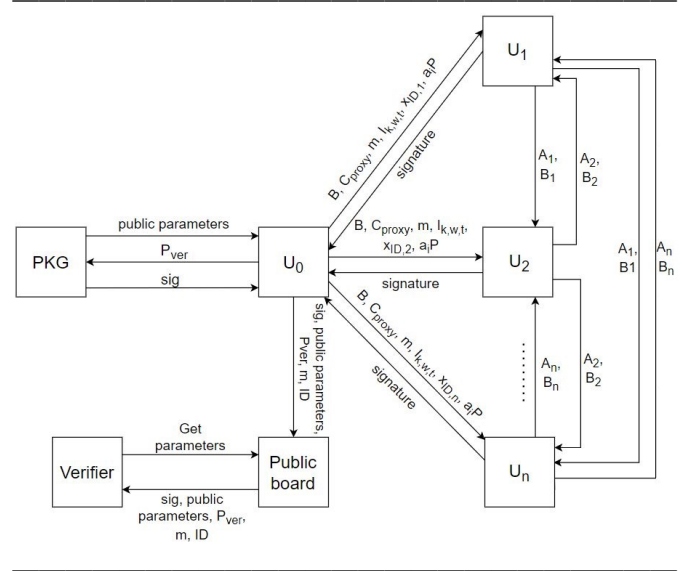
$U_1$

B, $C_{proxy}$, m, $I_{k,w,t}$, $x_{ID,1}$, $a_iP$

signature

$A_1$, $B_1$

$A_2$, $B_2$

$A_1$, B1

$A_n$ $B_n$

public parameters

PKG

$P_{ver}$

sig

$U_0$

B, $C_{proxy}$, m, $I_{k,w,t}$, $x_{ID,2}$, $a_iP$

signature

$U_2$

sig, public parameters, Pver, m, ID

B, $C_{proxy}$, m, $I_{k,w,t}$, $x_{ID,n}$, $a_iP$

signature

$A_n$, $B_n$

$A_2$, $B_2$

Get parameters

Verifier

Public board

sig, public parameters, $P_{ver}$, m, ID

$U_n$